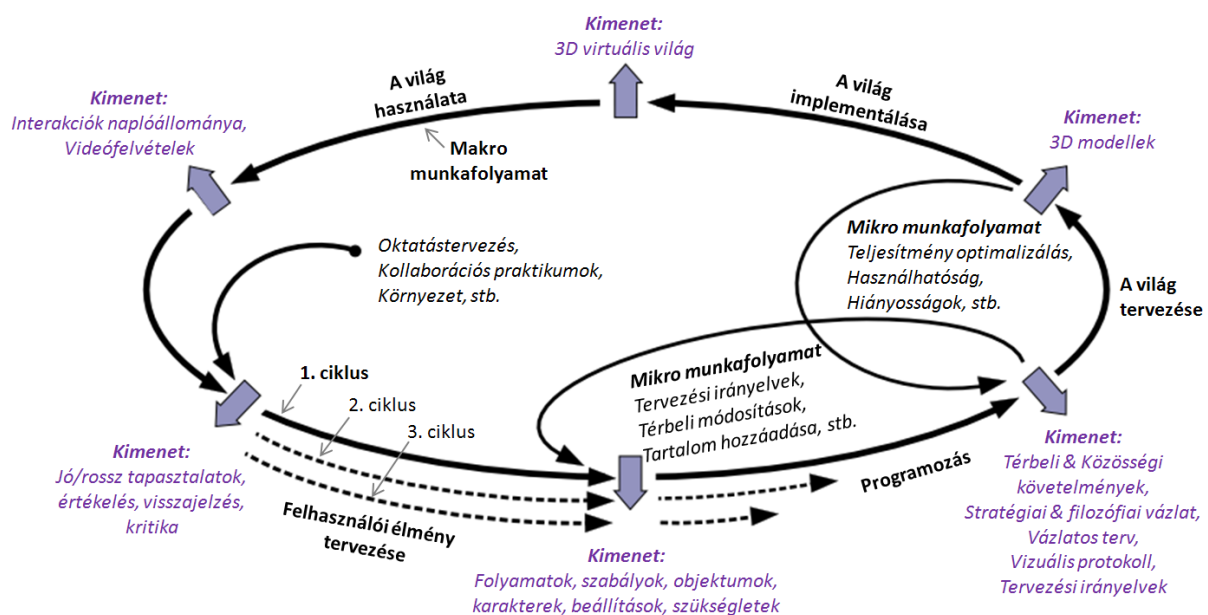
Kimenet:
3D virtuális világ

A világ használata

A világ implementálása

Kimenet:
Interakciók naplóállománya, Videófelvételek

Makro munkafolyamat

Kimenet:
3D modellek

Mikro munkafolyamat
Teljesítmény optimalizálás, Használhatóság, Hiányosságok, stb.

Oktatástervezés, Kollaborációs praktikumok, Környezet, stb.

A világ tervezése

1. ciklus

2. ciklus

3. ciklus

Mikro munkafolyamat
Tervezési irányelvek, Térbeli módosítások, Tartalom hozzáadása, stb.

Kimenet:
Jó/rossz tapasztalatok, értékelés, visszajelzés, kritika

Programozás

Kimenet:
Térbeli & Közösségi követelmények, Stratégiai & filozófiai vázlat, Vázlatos terv, Vizuális protokoll, Tervezési irányelvek

Felhasználói élmény tervezése

Kimenet:
Folyamatok, szabályok, objektumok, karakterek, beállítások, szükségletek